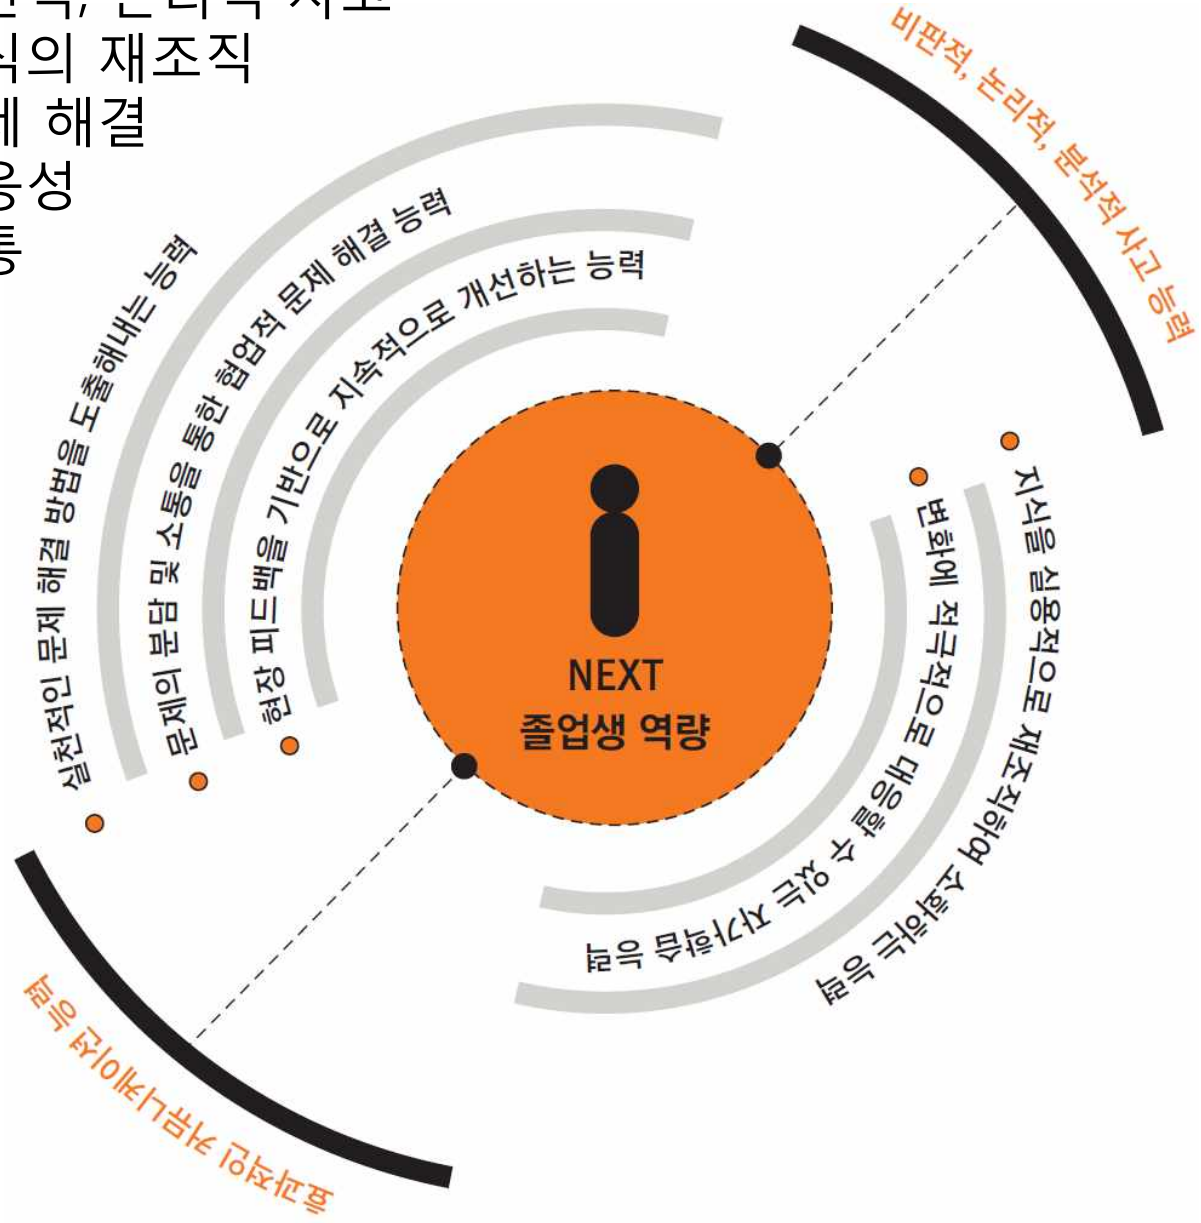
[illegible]적, 논리적 사고
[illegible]식의 재조직
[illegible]게 해결
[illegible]응성
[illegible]등

비판적, 논리적, 분석적 사고 능력

실천적인 문제 해결 방법을 도출해내는 능력

문제의 분담 및 소통을 통한 협업적 문제 해결 능력

현장 피드백을 기반으로 지속적으로 개선하는 능력

NEXT
졸업생 역량

지식을 실용적으로 재조직하여 소화하는 능력

변화에 적극적으로 대응할 수 있는 자기혁신 능력

효과적인 커뮤니케이션 능력